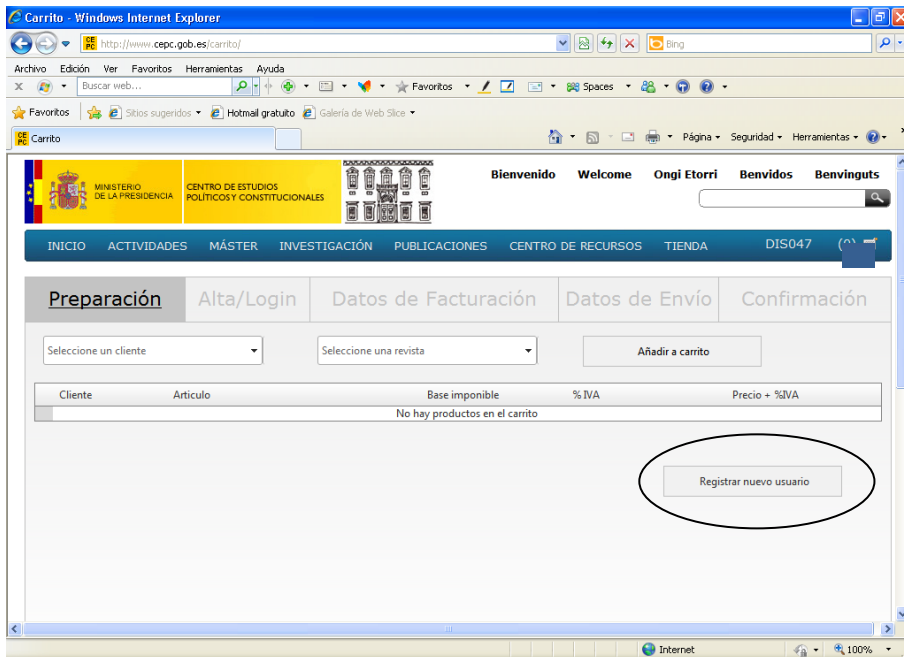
Carrito - Windows Internet Explorer

http://www.cepc.gob.es/carrito/

Bing

Archivo Edición Ver Favoritos Herramientas Ayuda

Buscar web...

Favoritos

Spaces

Favoritos

Sitios sugeridos

Hotmail gratuito

Galería de Web Slice

Carrito

Página

Seguridad

Herramientas

MINISTERIO DE LA PRESIDENCIA

CENTRO DE ESTUDIOS POLÍTICOS Y CONSTITUCIONALES

Bienvenido Welcome Ongi Etorri Benvidos Benvinguts

INICIO ACTIVIDADES MÁSTER INVESTIGACIÓN PUBLICACIONES CENTRO DE RECURSOS TIENDA DIS047 (0)

Preparación Alta/Login Datos de Facturación Datos de Envío Confirmación

Seleccione un cliente

Seleccione una revista

Añadir a carrito

| Cliente | Articulo | Base imponible | % IVA | Precio + %IVA |
|---|---|---|---|---|
| No hay productos en el carrito | | | | |

Registrar nuevo usuario

Internet

100%